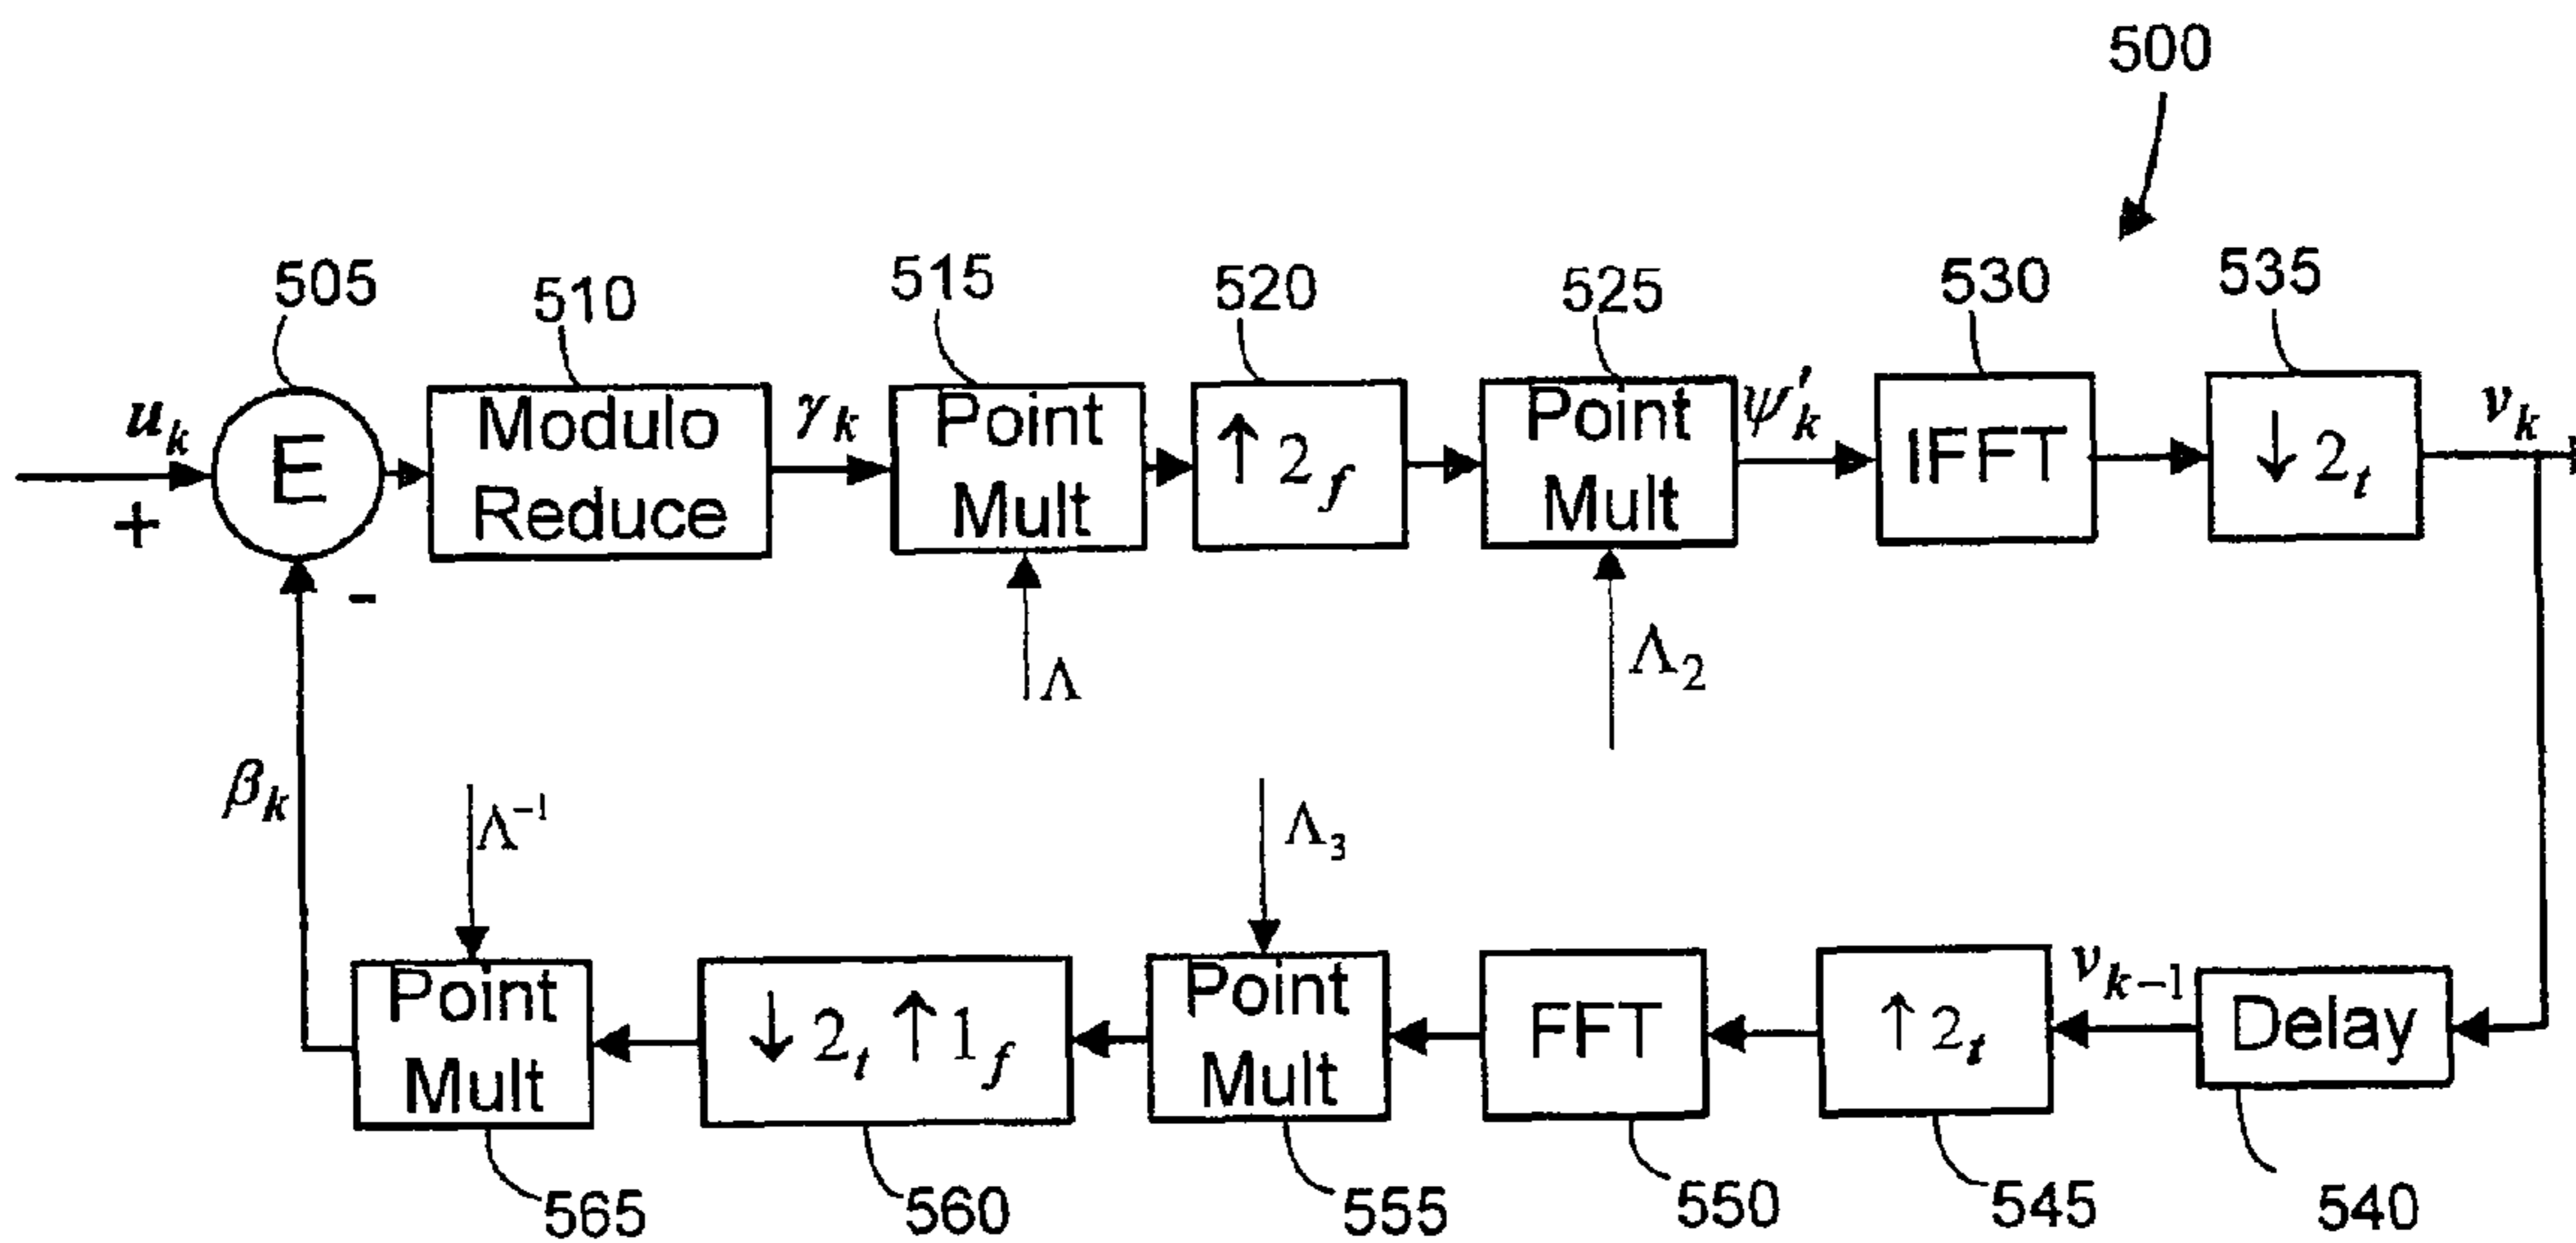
500

505
510
515
520
525
530
535

$u_k$
+
E
-
Modulo Reduce
$\gamma_k$
Point Mult
$\uparrow 2_f$
Point Mult
$\psi'_k$
IFFT
$\downarrow 2_t$
$v_k$

$\Lambda$
$\Lambda_2$

$\beta_k$
$\Lambda^{-1}$
$\Lambda_3$

Point Mult
$\downarrow 2_t \uparrow 1_f$
Point Mult
FFT
$\uparrow 2_t$
$v_{k-1}$
Delay

565
560
555
550
545
540